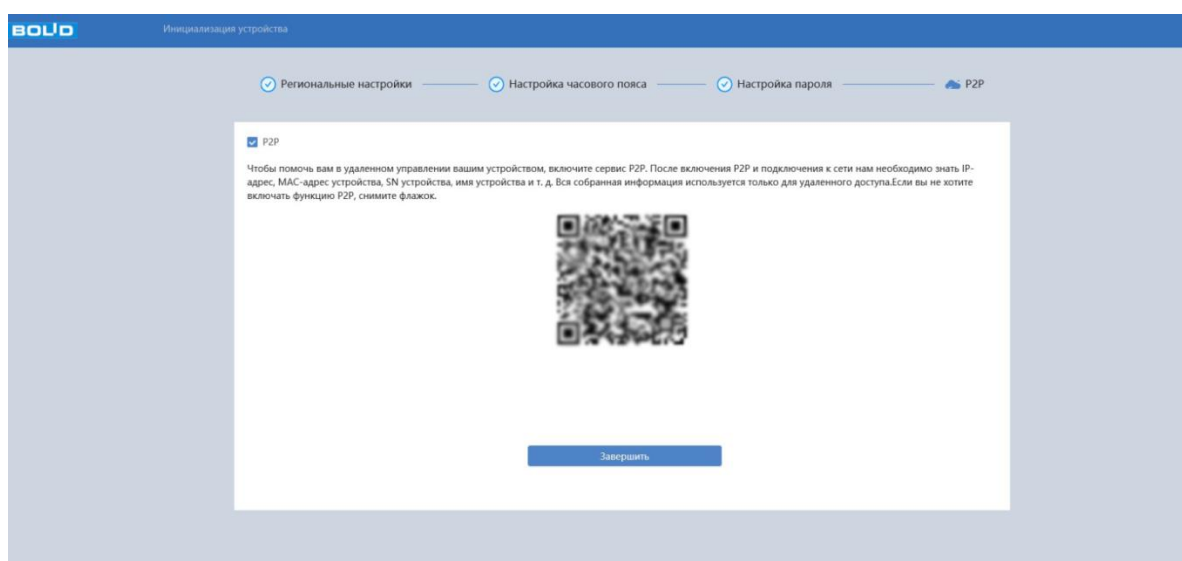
BOLID

Инициализация устройства

Региональные настройки

Настройка часового пояса

Настройка пароля

P2P

P2P

Чтобы помочь вам в удаленном управлении вашим устройством, включите сервис P2P. После включения P2P и подключения к сети нам необходимо знать IP-адрес, MAC-адрес устройства, SN устройства, имя устройства и т. д. Вся собранная информация используется только для удаленного доступа.Если вы не хотите включать функцию P2P, снимите флажок.

Завершить